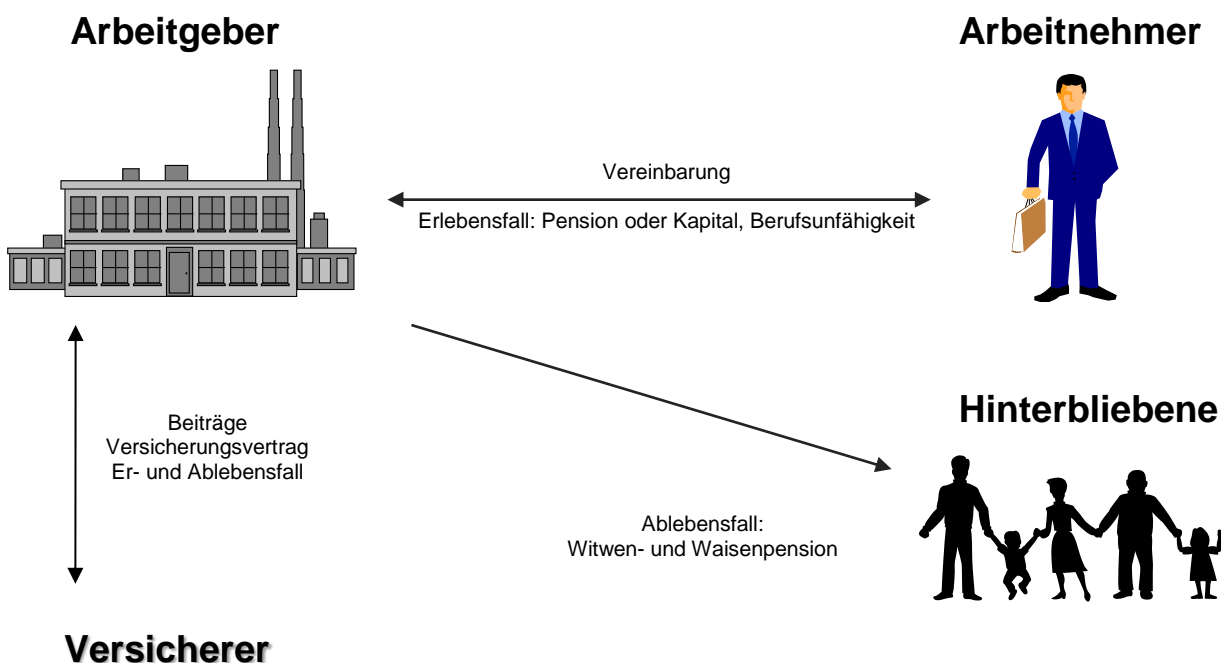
Arbeitgeber

Arbeitnehmer

Vereinbarung

Erlebensfall: Pension oder Kapital, Berufsunfähigkeit

Hinterbliebene

Beiträge
Versicherungsvertrag
Er- und Ablebensfall

Ablebensfall:
Witwen- und Waisenpension

Versicherer